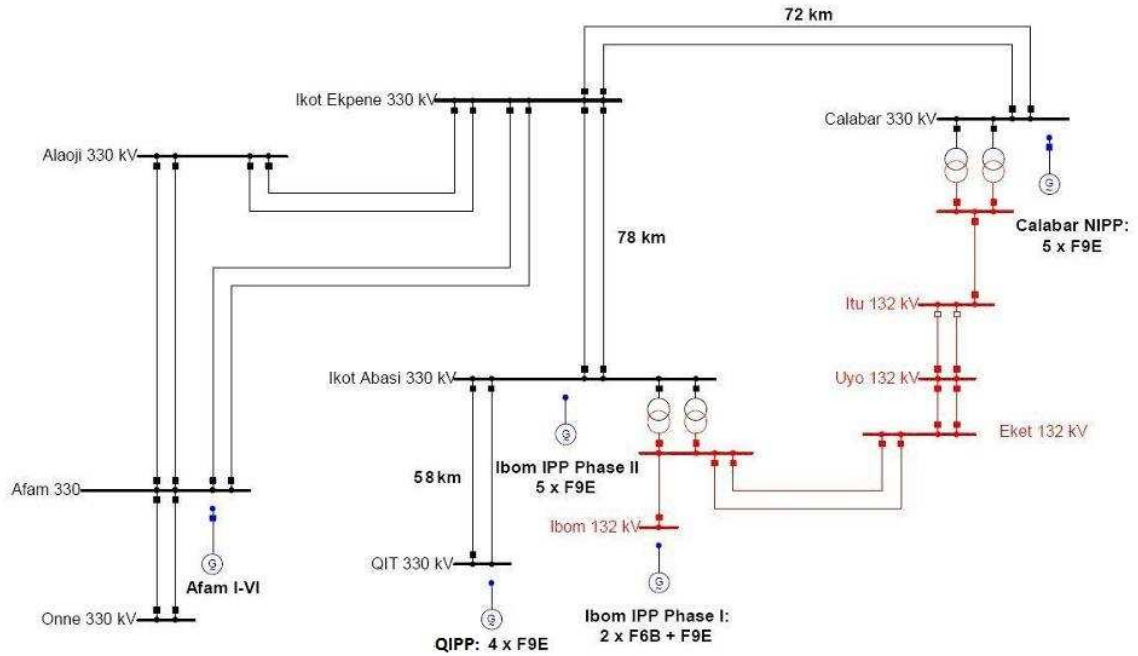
72 km

Ikot Ekpene 330 kV

Calabar 330 kV

Alaoji 330 kV

Calabar NIPP: 5 x F9E

78 km

Itu 132 kV

Ikot Abasi 330 kV

Uyo 132 kV

Eket 132 kV

58 km

Ibom IPP Phase II 5 x F9E

Afam 330

Ibom 132 kV

QIT 330 kV

Afam I-VI

Onne 330 kV

Ibom IPP Phase I: 2 x F6B + F9E

QIPP: 4 x F9E